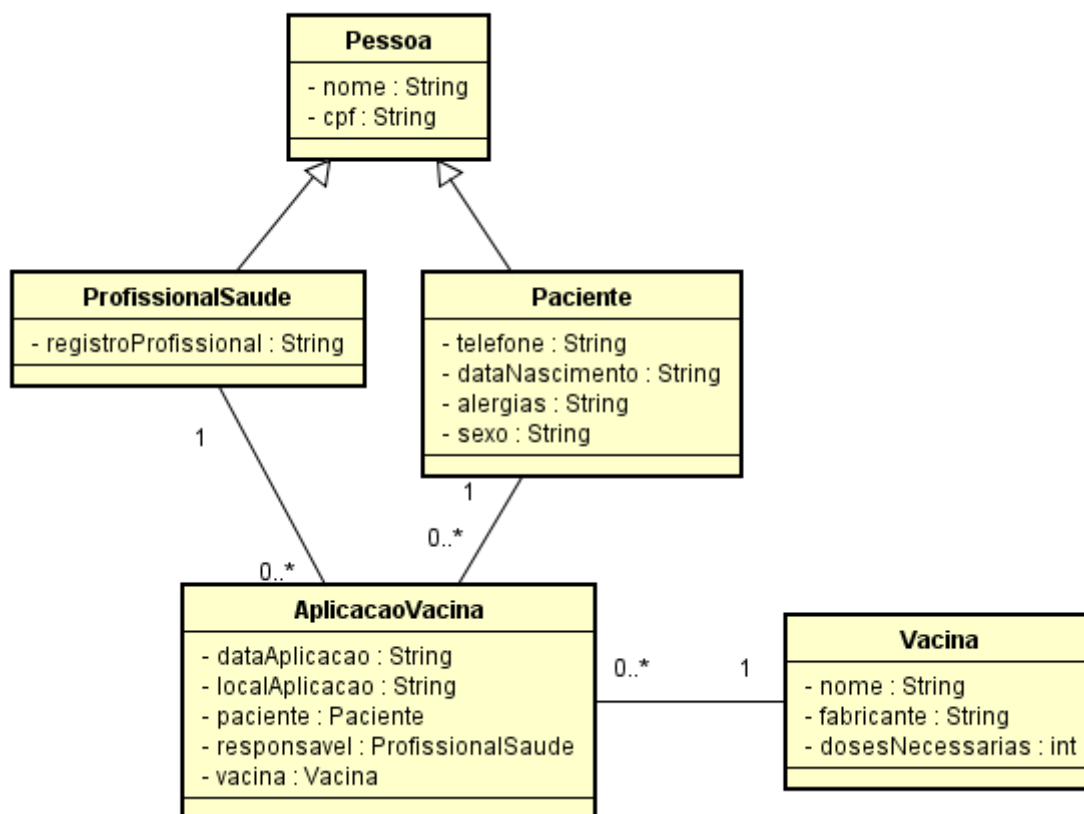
Pessoa
- nome : String
- cpf : String

ProfissionalSaude
- registroProfissional : String

Paciente
- telefone : String
- dataNascimento : String
- alergias : String
- sexo : String

1

1

0..*

0..*

AplicacaoVacina
- dataAplicacao : String
- localAplicacao : String
- paciente : Paciente
- responsavel : ProfissionalSaude
- vacina : Vacina

0..*

1

Vacina
- nome : String
- fabricante : String
- dosesNecessarias : int